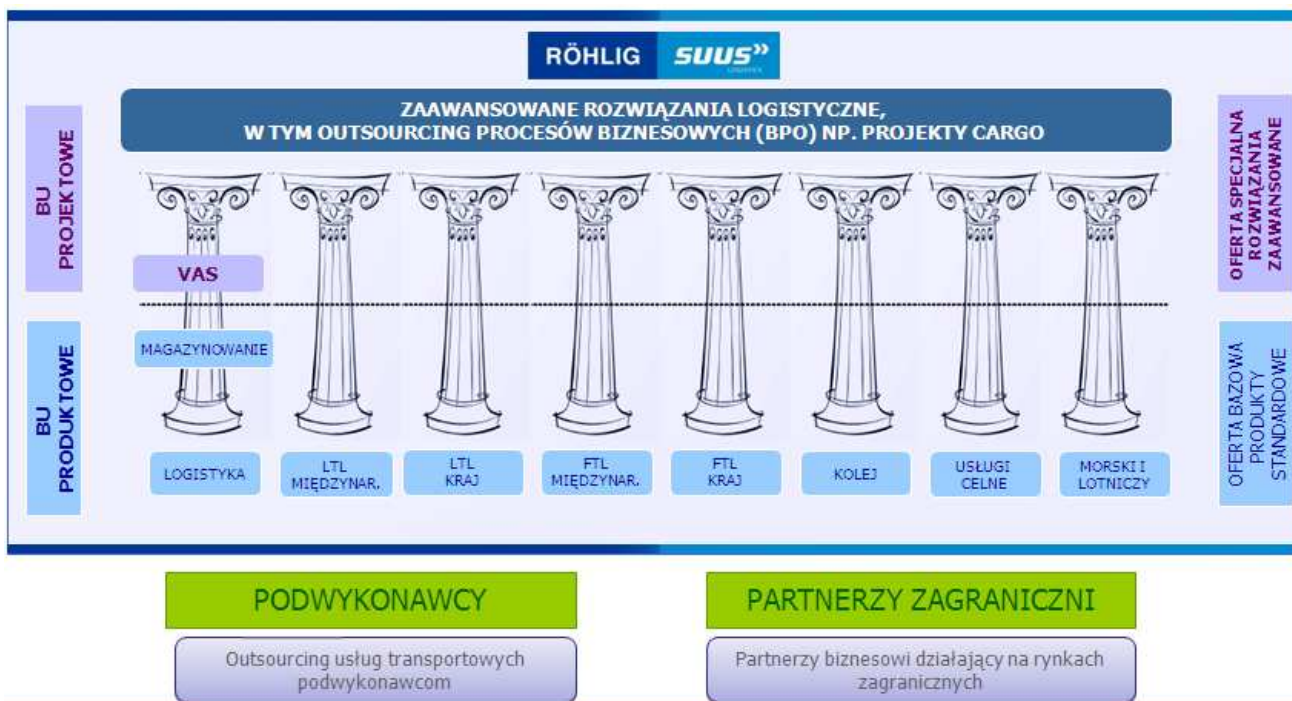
RÖHLIG SUUS»

ZAAWANSOWANE ROZWIĄZANIA LOGISTYCZNE, W TYM OUTSOURCING PROCESÓW BIZNESOWYCH (BPO) NP. PROJEKTY CARGO

BU PROJEKTOWE

BU PRODUKTOWE

OFERTA SPECJALNA ROZWIĄZANIA ZAAWANSOWANE

OFERTA BAZOWA PRODUKTY STANDARDOWE

VAS

MAGAZYNOWANIE

LOGISTYKA

LTL MIĘDZYNAR.

LTL KRAJ

FTL MIĘDZYNAR.

FTL KRAJ

KOLEJ

USŁUGI CELNE

MORSKI I LOTNICZY

PODWYKONAWCY

Outsourcing usług transportowych podwykonawcom

PARTNERZY ZAGRANICZNI

Partnerzy biznesowi działający na rynkach zagranicznych